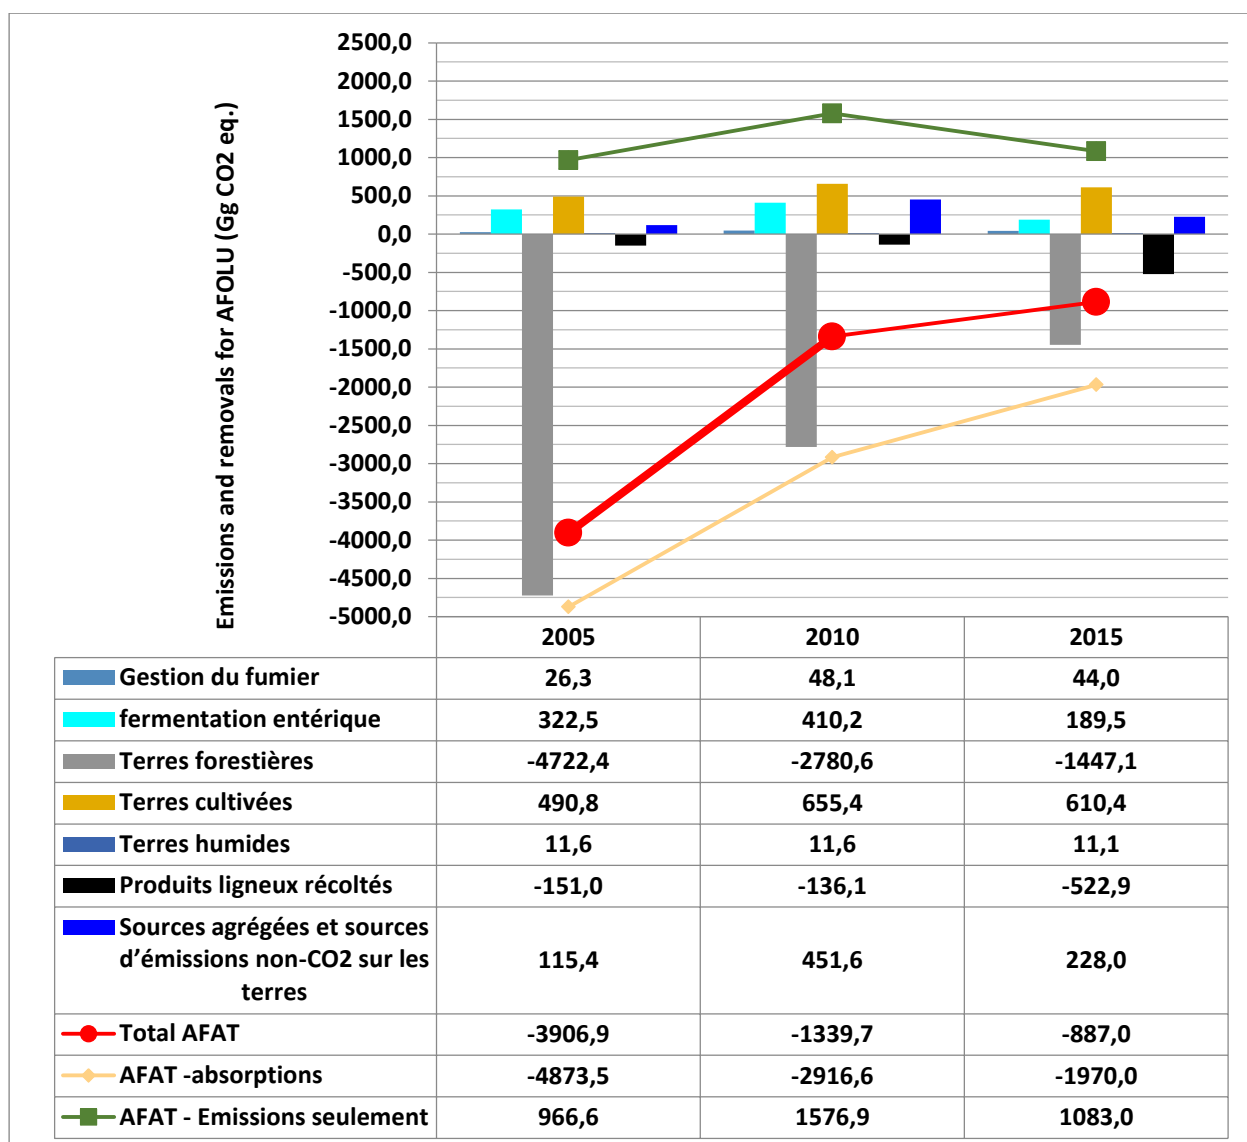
Emissions and removals for AFOLU (Gg CO2 eq.)

2500,0
2000,0
1500,0
1000,0
500,0
0,0
-500,0
-1000,0
-1500,0
-2000,0
-2500,0
-3000,0
-3500,0
-4000,0
-4500,0
-5000,0

| | 2005 | 2010 | 2015 |
|---|---|---|---|
| Gestion du fumier | 26,3 | 48,1 | 44,0 |
| fermentation entérique | 322,5 | 410,2 | 189,5 |
| Terres forestières | -4722,4 | -2780,6 | -1447,1 |
| Terres cultivées | 490,8 | 655,4 | 610,4 |
| Terres humides | 11,6 | 11,6 | 11,1 |
| Produits ligneux récoltés | -151,0 | -136,1 | -522,9 |
| Sources agrégées et sources d'émissions non-CO2 sur les terres | 115,4 | 451,6 | 228,0 |
| Total AFAT | -3906,9 | -1339,7 | -887,0 |
| AFAT -absorptions | -4873,5 | -2916,6 | -1970,0 |
| AFAT - Emissions seulement | 966,6 | 1576,9 | 1083,0 |